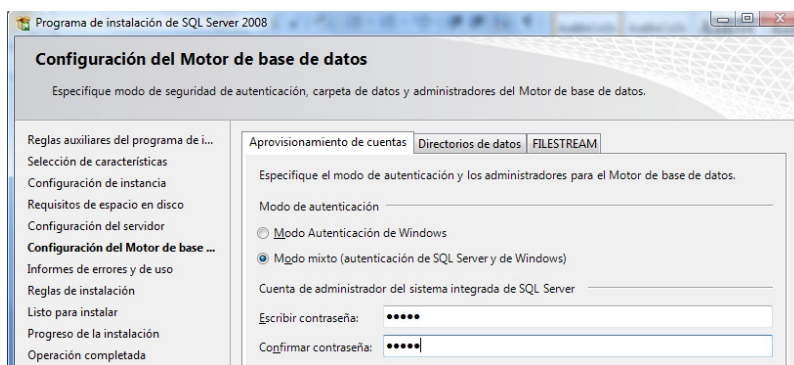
Programa de instalación de SQL Server 2008

Configuración del Motor de base de datos

Especifique modo de seguridad de autenticación, carpeta de datos y administradores del Motor de base de datos.

Reglas auxiliares del programa de i...
Selección de características
Configuración de instancia
Requisitos de espacio en disco
Configuración del servidor
Configuración del Motor de base ...
Informes de errores y de uso
Reglas de instalación
Listo para instalar
Progreso de la instalación
Operación completada

Aprovisionamiento de cuentas | Directorios de datos | FILESTREAM

Especifique el modo de autenticación y los administradores para el Motor de base de datos.

Modo de autenticación

Modo Autenticación de Windows

Modo mixto (autenticación de SQL Server y de Windows)

Cuenta de administrador del sistema integrada de SQL Server

Escribir contraseña: •••••

Confirmar contraseña: •••••